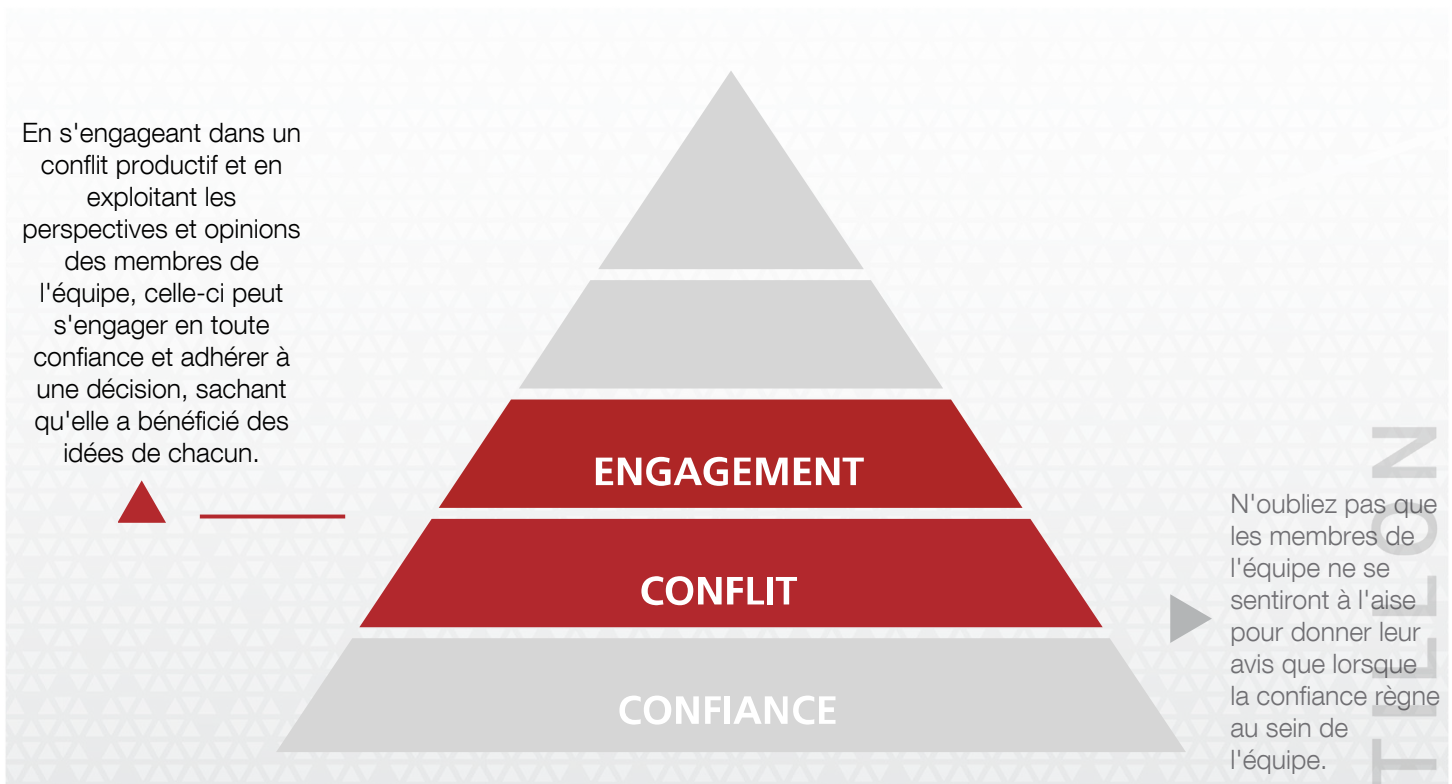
En s'engageant dans un conflit productif et en exploitant les perspectives et opinions des membres de l'équipe, celle-ci peut s'engager en toute confiance et adhérer à une décision, sachant qu'elle a bénéficié des idées de chacun.

ENGAGEMENT

CONFLIT

CONFIANCE

N'oubliez pas que les membres de l'équipe ne se sentiront à l'aise pour donner leur avis que lorsque la confiance règne au sein de l'équipe.

NOLL